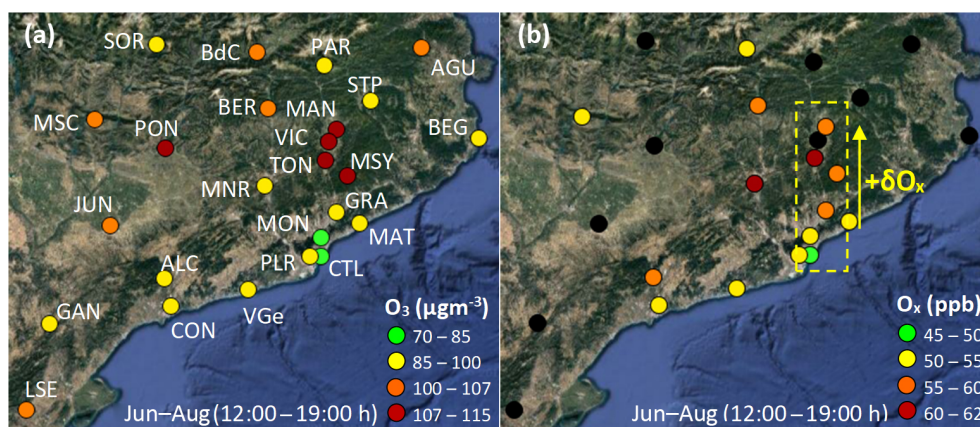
(a)

SOR BdC PAR AGU STP BER MAN MSC PON VIC BEG TON MSY MNR JUN GRA MON MAT ALC PLR CTL GAN CON VGe LSE

$O_3$ ($\mu g m^{-3}$)
70 – 85
85 – 100
100 – 107
107 – 115

Jun–Aug (12:00 – 19:00 h)

(b)

$+\delta O_x$

$O_x$ (ppb
45 – 50
50 – 55
55 – 60
60 – 62

Jun–Aug (12:00 – 19:00 h)